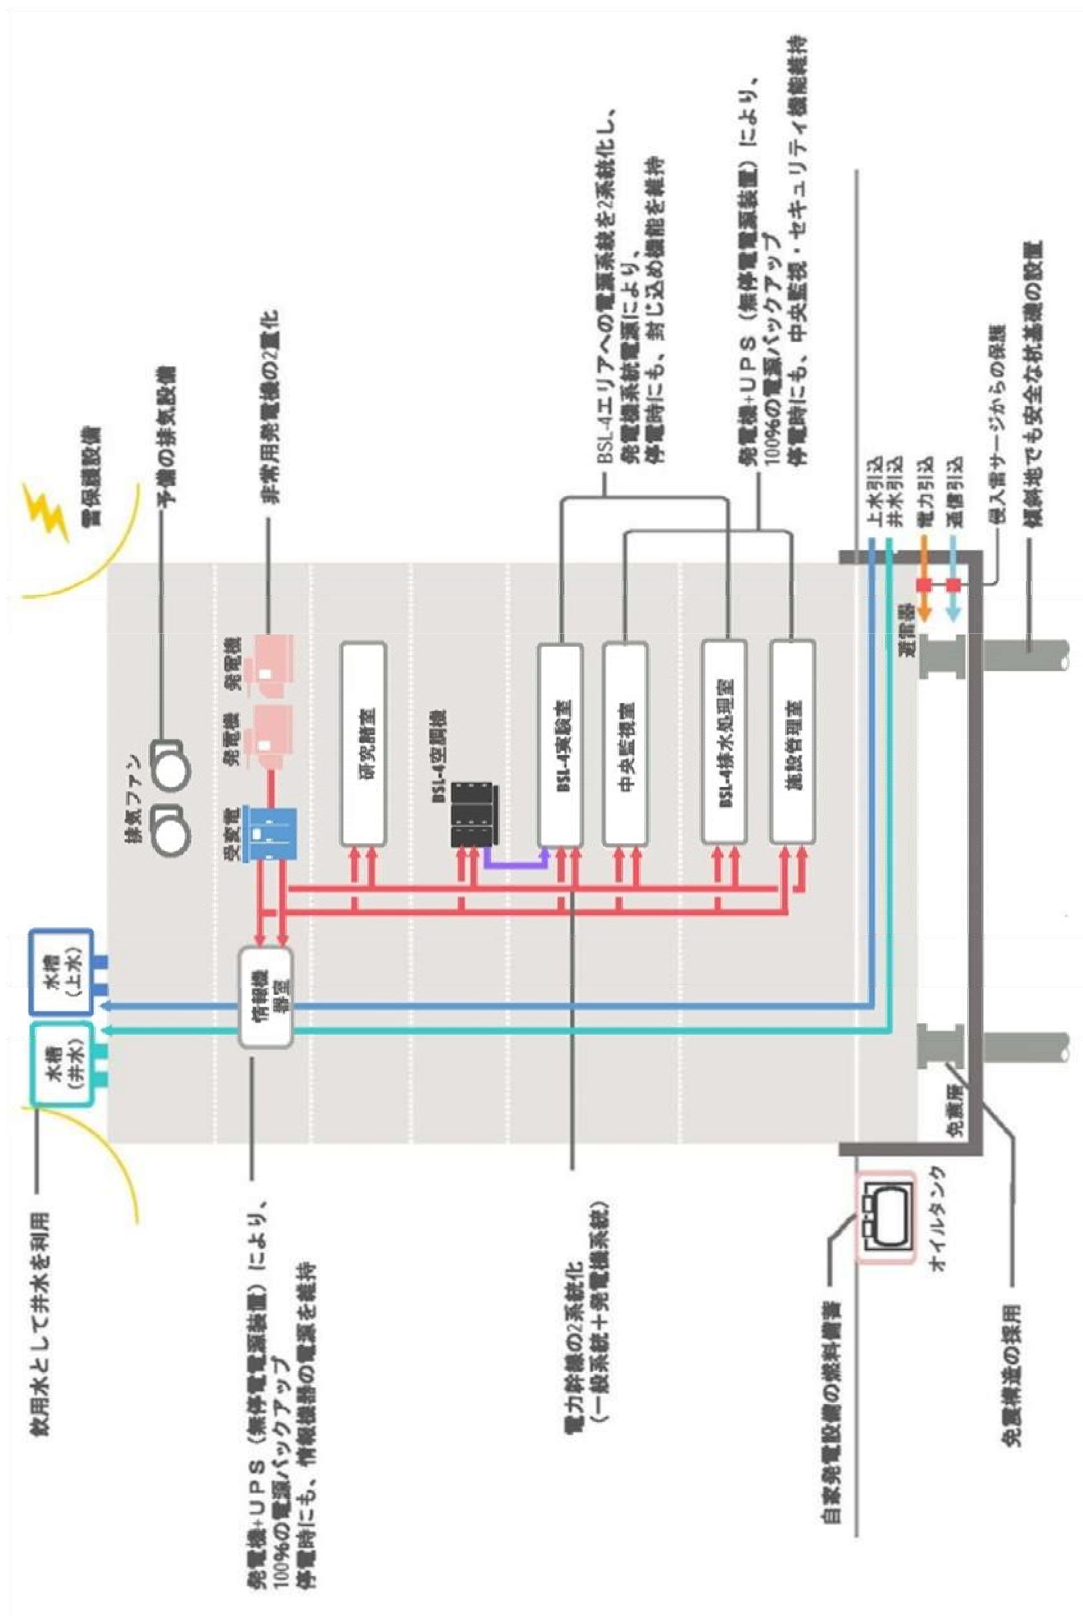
雷保護設備

予備の排気設備

非常用発電機の2重化

BSL-4エリアへの電源系統を2系統化し、発電機系統電源により、停電時にも、封じ込め機能を維持

発電機+UPS（無停電電源装置）により、100%の電源バックアップ停電時にも、中央監視・セキュリティ機能維持

排気ファン

受変電

発電機

発電機

研究居室

BSL-4空調機

BSL-4実験室

中央監視室

BSL-4排水処理室

施設管理室

水槽（上水）

水槽（井水）

情報機器室

上水引込

井水引込

電力引込

通信引込

避雷器

侵入雷サージからの保護

傾斜地でも安全な杭基礎の設置

免震層

オイルタンク

飲用水として井水を利用

発電機+UPS（無停電電源装置）により、100%の電源バックアップ停電時にも、情報機器の電源を維持

電力幹線の2系統化（一般系統+発電機系統）

自家発電設備の燃料備蓄

免震構造の採用